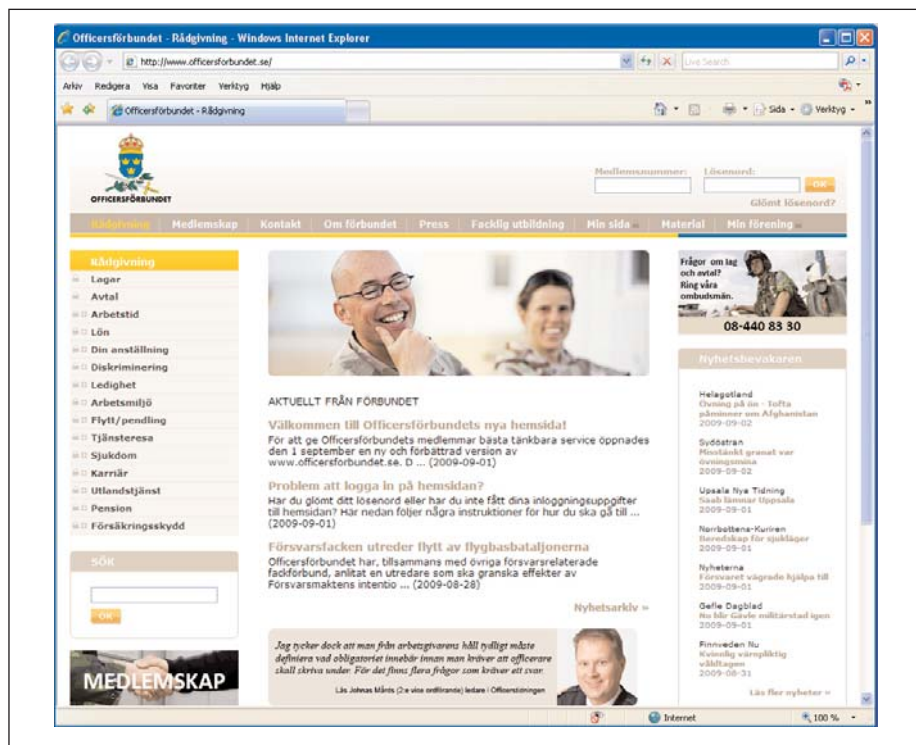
Officersförbundet - Rådgivning - Windows Internet Explorer

http://www.officersforbundet.se/

Live Search

Arkiv Redigera Visa Favoriter Verktyg Hjälp

Officersförbundet - Rådgivning

Sida Verktyg

OFFICERSFÖRBUNDET

Medlemsnummer: Lösenord:

OK

Glömt lösenord?

Rådgivning Medlemskap Kontakt Om förbundet Press Facklig utbildning Min sida Material Min förening

Rådgivning
Lagar
Avtal
Arbetstid
Lön
Din anställning
Diskriminering
Ledighet
Arbetsmiljö
Flytt/pendling
Tjänsteresa
Sjukdom
Karriär
Utlandstjänst
Pension
Försäkringsskydd

SÖK

OK

MEDLEMSKAP

AKTUELLT FRÅN FÖRBUNDET

Välkommen till Officersförbundets nya hemsida!
För att ge Officersförbundets medlemmar bästa tänkbara service öppnades den 1 september en ny och förbättrad version av www.officersforbundet.se. D ... (2009-09-01)

Problem att logga in på hemsidan?
Har du glömt ditt lösenord eller har du inte fått dina inloggningsuppgifter till hemsidan? Här nedan följer några instruktioner för hur du ska gå till ... (2009-09-01)

Försvarsfacken utreder flytt av flygbasbataljonerna
Officersförbundet har, tillsammans med övriga försvarsrelaterade fackförbund, anlitat en utredare som ska granska effekter av Försvarsmaktens intentio ... (2009-08-28)

Nyhetsarkiv »

Jag tycker dock att man från arbetsgivarens håll tydligt måste definiera vad obligatoriet innebär innan man kräver att officerare skall skriva under. För det finns flera frågor som kräver ett svar.

Läs Johnas Månts (2:e vice ordförande) ledare i Officerstidningen

Frågor om lag och avtal? Ring våra ombudsmän.
08-440 83 30

Nyhetsbevakaren

Helagotland
Övning på ön - Tofta påminner om Afghanistan
2009-09-02

Sydöstran
Misstänkt granat var övningsmina
2009-09-02

Upsala Nya Tidning
Saab lämnar Uppsala
2009-09-01

Norrbottens-Kuriren
Beredskap för sjukläger
2009-09-01

Nyheterna
Försvaret vägrade hjälpa till
2009-09-01

Gefle Dagblad
Nu blir Gävle militärstad igen
2009-09-01

Finnveden Nu
Kvinnlig värnpliktig våldtagen
2009-08-31

Läs fler nyheter »

Internet

100 %